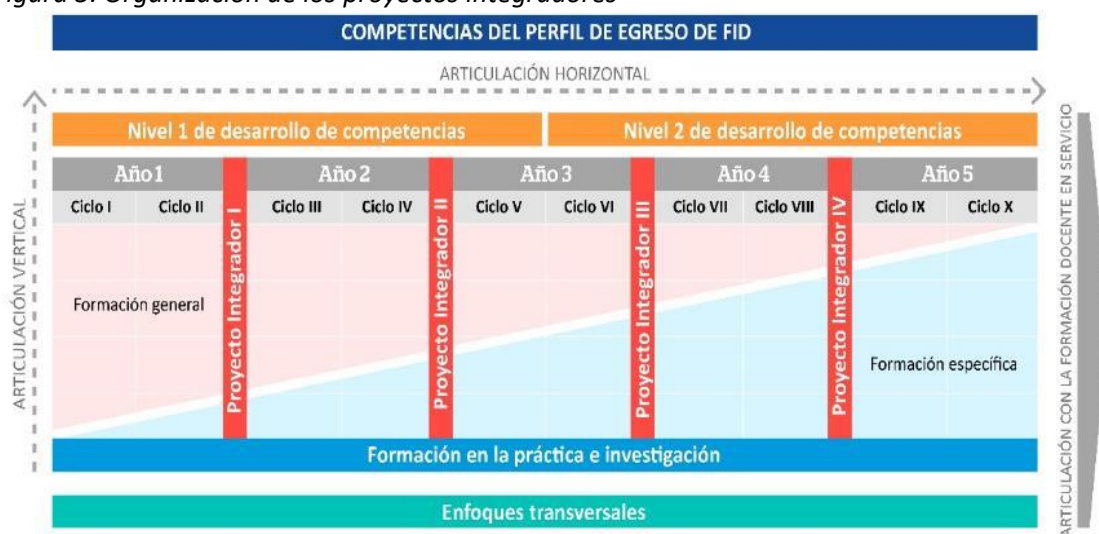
igura 3. Organización de los proyectos integradores

COMPETENCIAS DEL PERFIL DE EGRESO DE FID

ARTICULACIÓN HORIZONTAL

ARTICULACIÓN VERTICAL

Nivel 1 de desarrollo de competencias

Nivel 2 de desarrollo de competencias

| Año 1 | | | Año 2 | | | Año 3 | | | Año 4 | | | Año 5 | |
|---|---|---|---|---|---|---|---|---|---|---|---|---|---|
| Ciclo I | Ciclo II | Proyecto Integrador I | Ciclo III | Ciclo IV | Proyecto Integrador II | Ciclo V | Ciclo VI | Proyecto Integrador III | Ciclo VII | Ciclo VIII | Proyecto Integrador IV | Ciclo IX | Ciclo X |

Formación general

Formación específica

Formación en la práctica e investigación

Enfoques transversales

ARTICULACIÓN CON LA FORMACIÓN DOCENTE EN SERVICIO